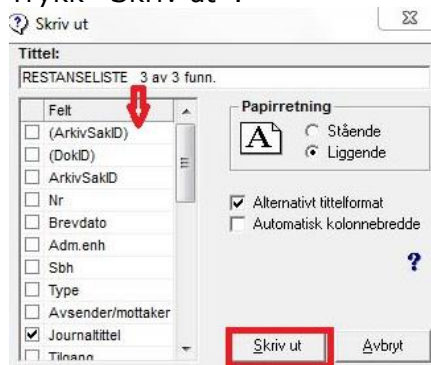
Trykk "Skriv ut".

Skriv ut

Tittel:

RESTANSELISTE 3 av 3 funn.

Felt
(ArkivSakID)
(DokID)
ArkivSakID
Nr
Brevdato
Adm.enh
Sbh
Type
Avsender/mottaker
Journaltittel
Tilgang

Papirretning
Stående
Liggende

Alternativt tittelformat
Automatisk kolonnebredde

?

Skriv ut
Avbryt